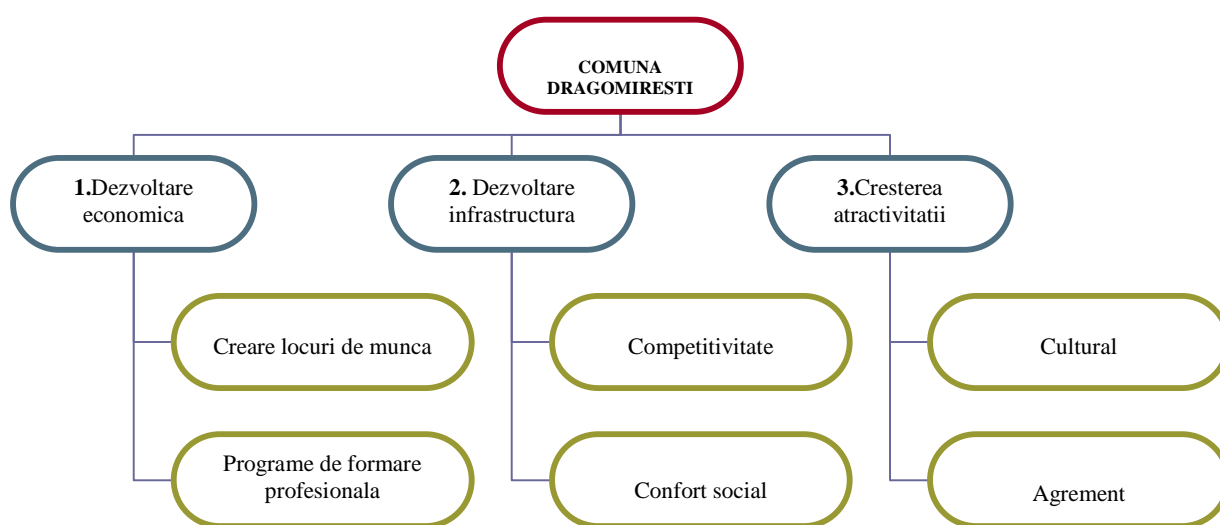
COMUNA DRAGOMIRESTI

1.Dezvoltare economica

2. Dezvoltare infrastructura

3.Cresterea atractivitatii

Creare locuri de munca

Programe de formare profesionala

Competitivitate

Confort social

Cultural

Agrement